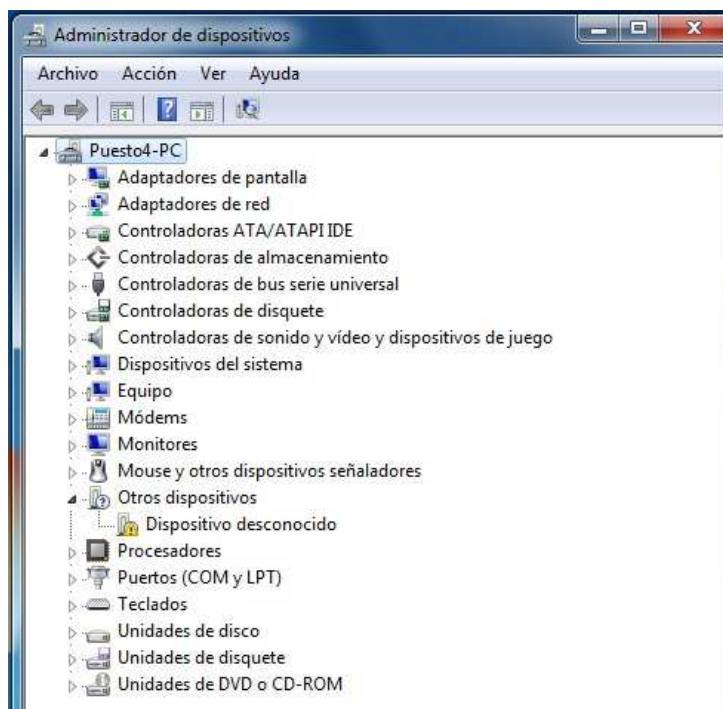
Administrador de dispositivos

Archivo Acción Ver Ayuda

Puesto4-PC
Adaptadores de pantalla
Adaptadores de red
Controladoras ATA/ATAPI IDE
Controladoras de almacenamiento
Controladoras de bus serie universal
Controladoras de disquete
Controladoras de sonido y vídeo y dispositivos de juego
Dispositivos del sistema
Equipo
Módems
Monitores
Mouse y otros dispositivos señaladores
Otros dispositivos
Dispositivo desconocido
Procesadores
Puertos (COM y LPT)
Teclados
Unidades de disco
Unidades de disquete
Unidades de DVD o CD-ROM